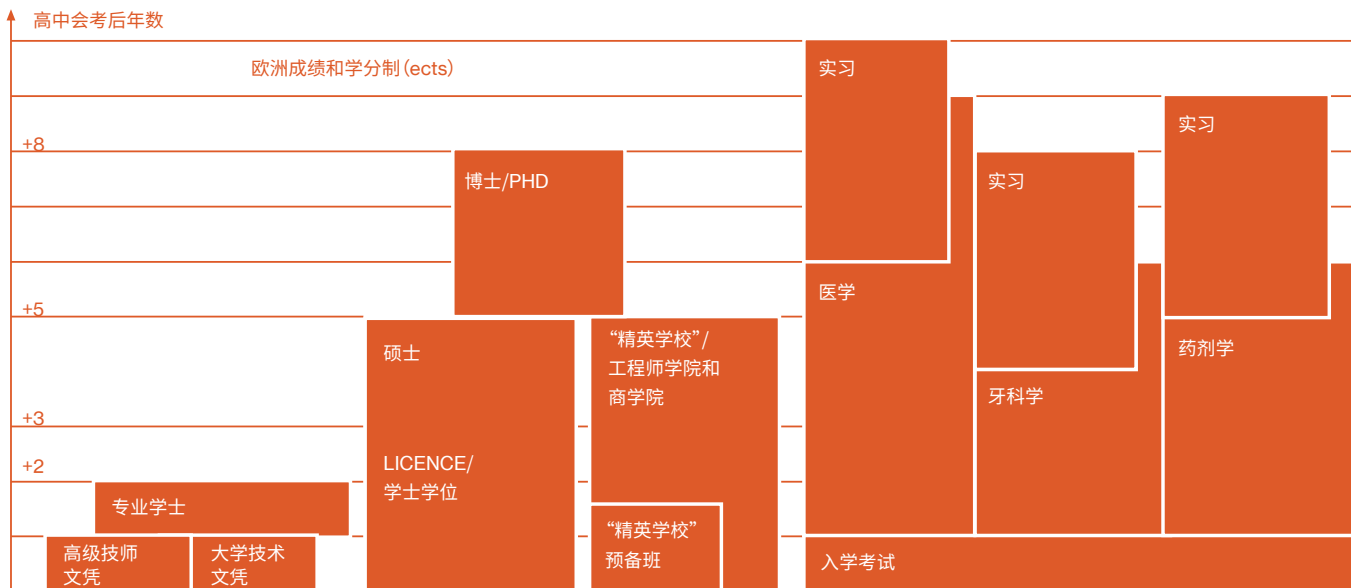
高中会考后年数

欧洲成绩和学分制（ects）

+8

+5

+3

+2

博士/PHD

硕士

LICENCE/
学士学位

专业学士

高级技师文凭

大学技术文凭

“精英学校”/
工程师学院和
商学院

“精英学校”
预备班

实习

医学

实习

牙科学

实习

药剂学

入学考试